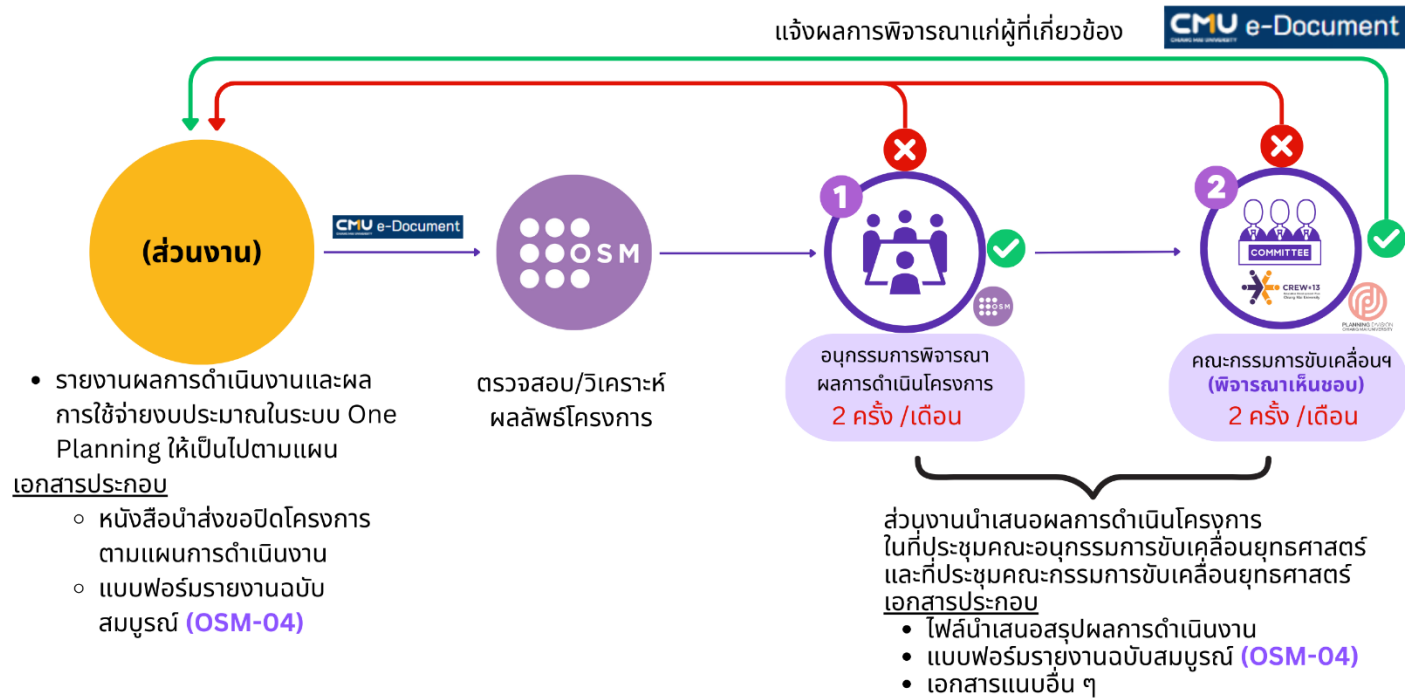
แจ้งผลการพิจารณาแก่ผู้ที่เกี่ยวข้อง

CMU e-Document

(ส่วนงาน)

CMU e-Document

OSM

1

2

COMMITTEE

CREW+13

PLANNING DIVISION

• รายงานผลการดำเนินงานและผลการใช้จ่ายงบประมาณในระบบ One Planning ให้เป็นไปตามแผน

เอกสารประกอบ
◦ หนังสือนำส่งขอปิดโครงการตามแผนการดำเนินงาน
◦ แบบฟอร์มรายงานฉบับสมบูรณ์ (OSM-04)

ตรวจสอบ/วิเคราะห์ผลลัพธ์โครงการ

อนุกรรมการพิจารณาผลการดำเนินโครงการ
2 ครั้ง /เดือน

คณะกรรมการขับเคลื่อนฯ
(พิจารณาเห็นชอบ)
2 ครั้ง /เดือน

ส่วนงานนำเสนอผลการดำเนินโครงการในที่ประชุมคณะอนุกรรมการขับเคลื่อนยุทธศาสตร์และที่ประชุมคณะกรรมการขับเคลื่อนยุทธศาสตร์
เอกสารประกอบ
• ไฟล์นำเสนอสรุปผลการดำเนินงาน
• แบบฟอร์มรายงานฉบับสมบูรณ์ (OSM-04)
• เอกสารแนบอื่น ๆ